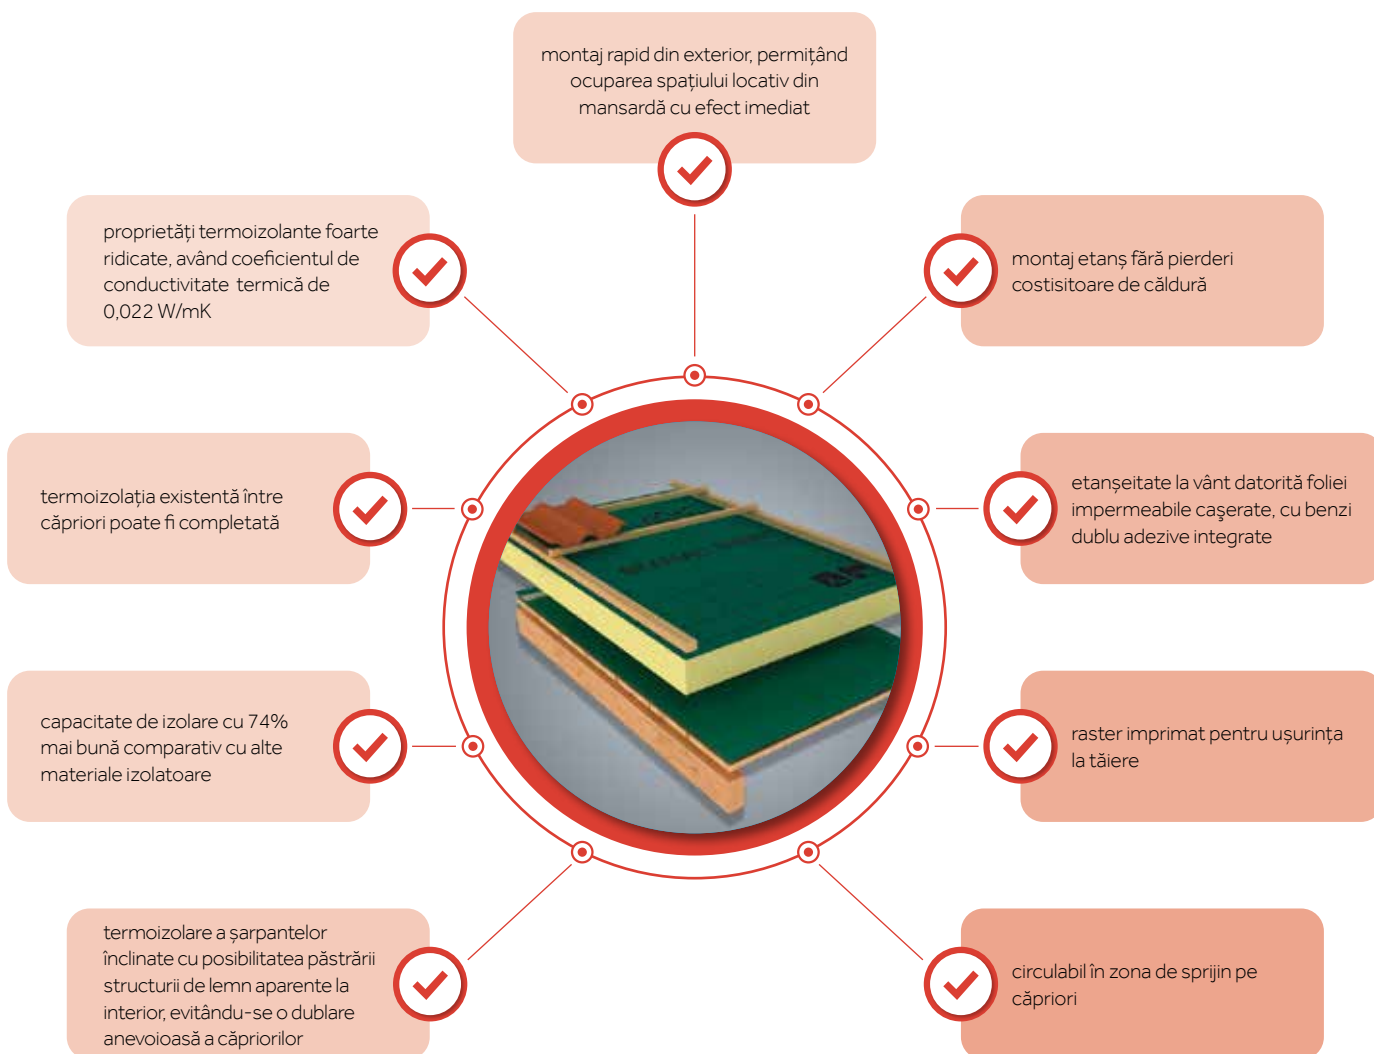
montaj rapid din exterior, permițând ocuparea spațiului locativ din mansardă cu efect imediat

proprietăți termoizolante foarte ridicate, având coeficientul de conductivitate termică de 0,022 W/mK

montaj etanș fără pierderi costisitoare de căldură

termoizolația existentă între căpriori poate fi completată

etanșeitate la vânt datorită foliei impermeabile cașerate, cu benzi dublu adezive integrate

capacitate de izolare cu 74% mai bună comparativ cu alte materiale izolatoare

raster imprimat pentru ușurința la tăiere

termoizolare a șarpantelor înclinate cu posibilitatea păstrării structurii de lemn aparente la interior, evitându-se o dublare anevoioasă a căpriorilor

circulabil în zona de sprijin pe căpriori